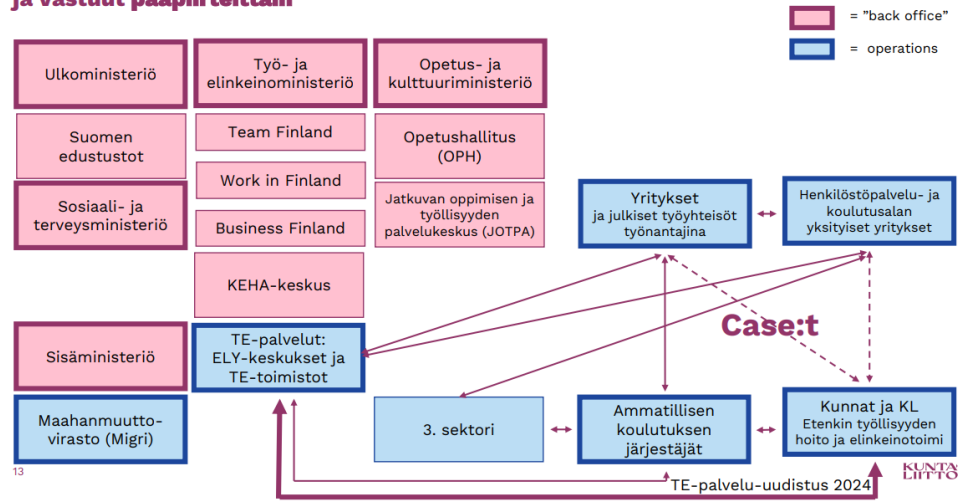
ja vastuut pääpiirteittäin

= "back office"

= operations

Ulkoministeriö

Työ- ja elinkeinoministeriö

Opetus- ja kulttuuriministeriö

Suomen edustustot

Team Finland

Opetushallitus (OPH)

Work in Finland

Sosiaali- ja terveysministeriö

Business Finland

Jatkuvan oppimisen ja työllisyyden palvelukeskus (JOTPA)

KEHA-keskus

Yritykset ja julkiset työyhteisöt työnantajina

Henkilöstöpalvelu- ja koulutusalan yksityiset yritykset

Case:t

Sisäministeriö

TE-palvelut: ELY-keskukset ja TE-toimistot

Maahanmuuttovirasto (Migri)

3. sektori

Ammatillisen koulutuksen järjestäjät

Kunnat ja KL Etenkin työllisyyden hoito ja elinkeinotoimi

13

TE-palvelu-uudistus 2024

KUNTALIITTO